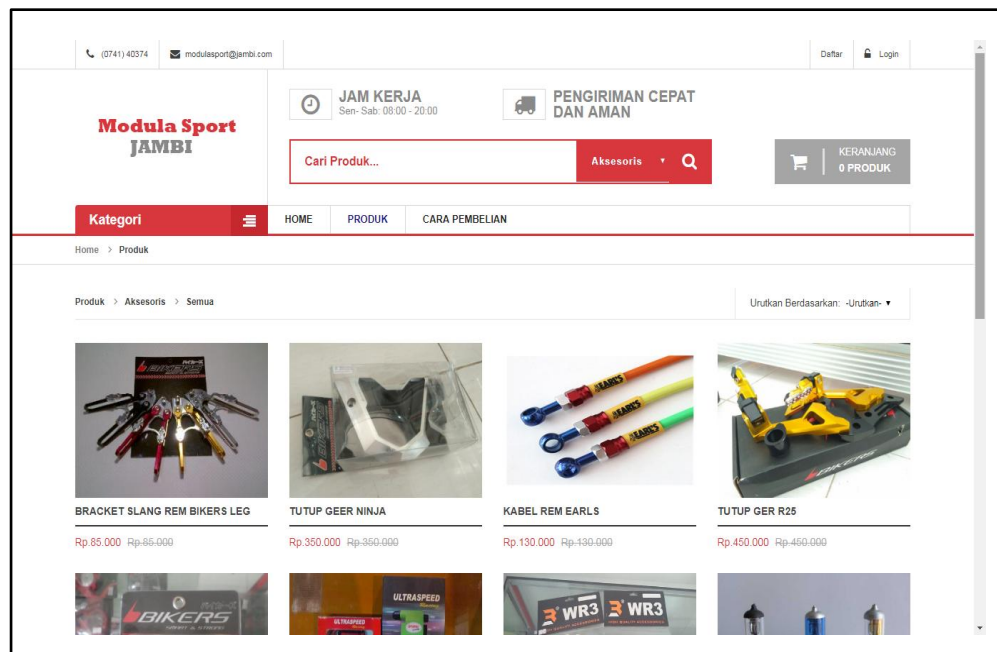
(0741) 40374 modulasport@jambi.com

Daftar Login

Modula Sport
JAMBI

JAM KERJA
Sen- Sab: 08:00 - 20:00

PENGIRIMAN CEPAT DAN AMAN

Cari Produk...

Aksesoris

KERANJANG
0 PRODUK

Kategori

HOME PRODUK CARA PEMBELIAN

Home > Produk

Produk > Aksesoris > Semua

Urutkan Berdasarkan: -Urutkan-

BIKERS

BRACKET SLANG REM BIKERS LEG
Rp.85.000 Rp.85.000

TUTUP GEER NINJA
Rp.350.000 Rp.350.000

EARLS

KABEL REM EARLS
Rp.130.000 Rp.130.000

BIKERS

TUTUP GER R25
Rp.450.000 Rp.450.000

BIKERS

ULTRASPEED

WR3 WR3